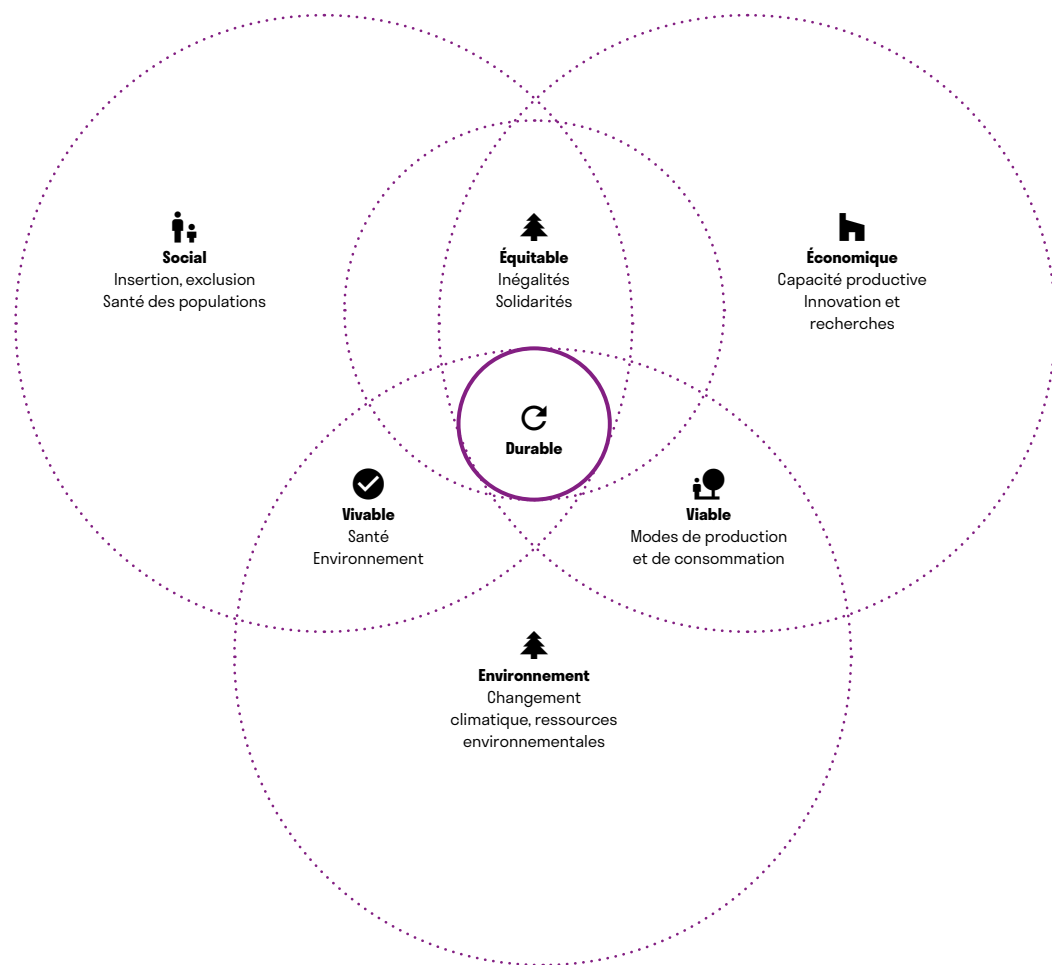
**Social**
Insertion, exclusion
Santé des populations

**Équitable**
Inégalités
Solidarités

**Économique**
Capacité productive
Innovation et recherches

**Durable**

**Vivable**
Santé
Environnement

**Viable**
Modes de production et de consommation

**Environnement**
Changement climatique, ressources environnementales